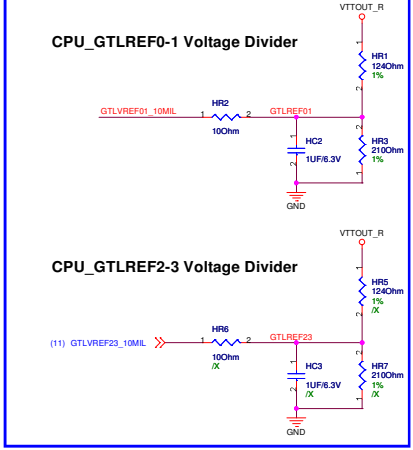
VTTOUT_R

CPU_GTLREF0-1 Voltage Divider

1
HR1
124Ohm
1%
2

GTLVREF01_10MIL
HR2
1 2
10Ohm
GTLREF01

1
HR3
210Ohm
1%
2

1
HC2
1UF/6.3V
2

GND

VTTOUT_R

CPU_GTLREF2-3 Voltage Divider

1
HR5
124Ohm
1%
/X
2

(11) GTLVREF23_10MIL
HR6
1 2
10Ohm
/X
GTLREF23

1
HR7
210Ohm
1%
/X
2

1
HC3
1UF/6.3V
/X
2

GND